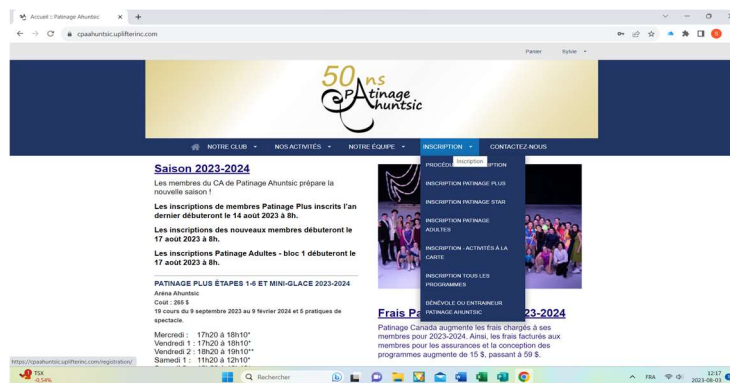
Accueil :: Patinage Ahuntsic ×
+
cpaahuntsic.uplifterinc.com

Panier Sylvie

50 ans
CPA Patinage Ahuntsic

NOTRE CLUB NOS ACTIVITÉS NOTRE ÉQUIPE INSCRIPTION CONTACTEZ-NOUS

Saison 2023-2024

Les membres du CA de Patinage Ahuntsic prépare la nouvelle saison !

Les inscriptions de membres Patinage Plus inscrits l'an dernier débuteront le 14 août 2023 à 8h.

Les inscriptions des nouveaux membres débuteront le 17 août 2023 à 8h.

Les inscriptions Patinage Adultes - bloc 1 débuteront le 17 août 2023 à 8h.

PATINAGE PLUS ÉTAPES 1-6 ET MINI-GLACE 2023-2024

Aréna Ahuntsic
Coût : 265 $
19 cours du 9 septembre 2023 au 9 février 2024 et 5 pratiques de spectacle.

Mercredi : 17h20 à 18h10*
Vendredi 1 : 17h20 à 18h10*
Vendredi 2 : 18h20 à 19h10**
Samedi 1 : 11h20 à 12h10*

PROCÉD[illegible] Inscription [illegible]IPTION
INSCRIPTION PATINAGE PLUS
INSCRIPTION PATINAGE STAR
INSCRIPTION PATINAGE ADULTES
INSCRIPTION - ACTIVITÉS À LA CARTE
INSCRIPTION TOUS LES PROGRAMMES
BÉNÉVOLE OU ENTRAINEUR PATINAGE AHUNTSIC

Frais Pa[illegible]23-2024

Patinage Canada augmente les frais chargés à ses membres pour 2023-2024. Ainsi, les frais facturés aux membres pour les assurances et la conception des programmes augmente de 15 $, passant à 59 $.

https://cpaahuntsic.uplifterinc.com/registration/

TSX -0.54%
Rechercher
FRA 12:17 2023-08-03